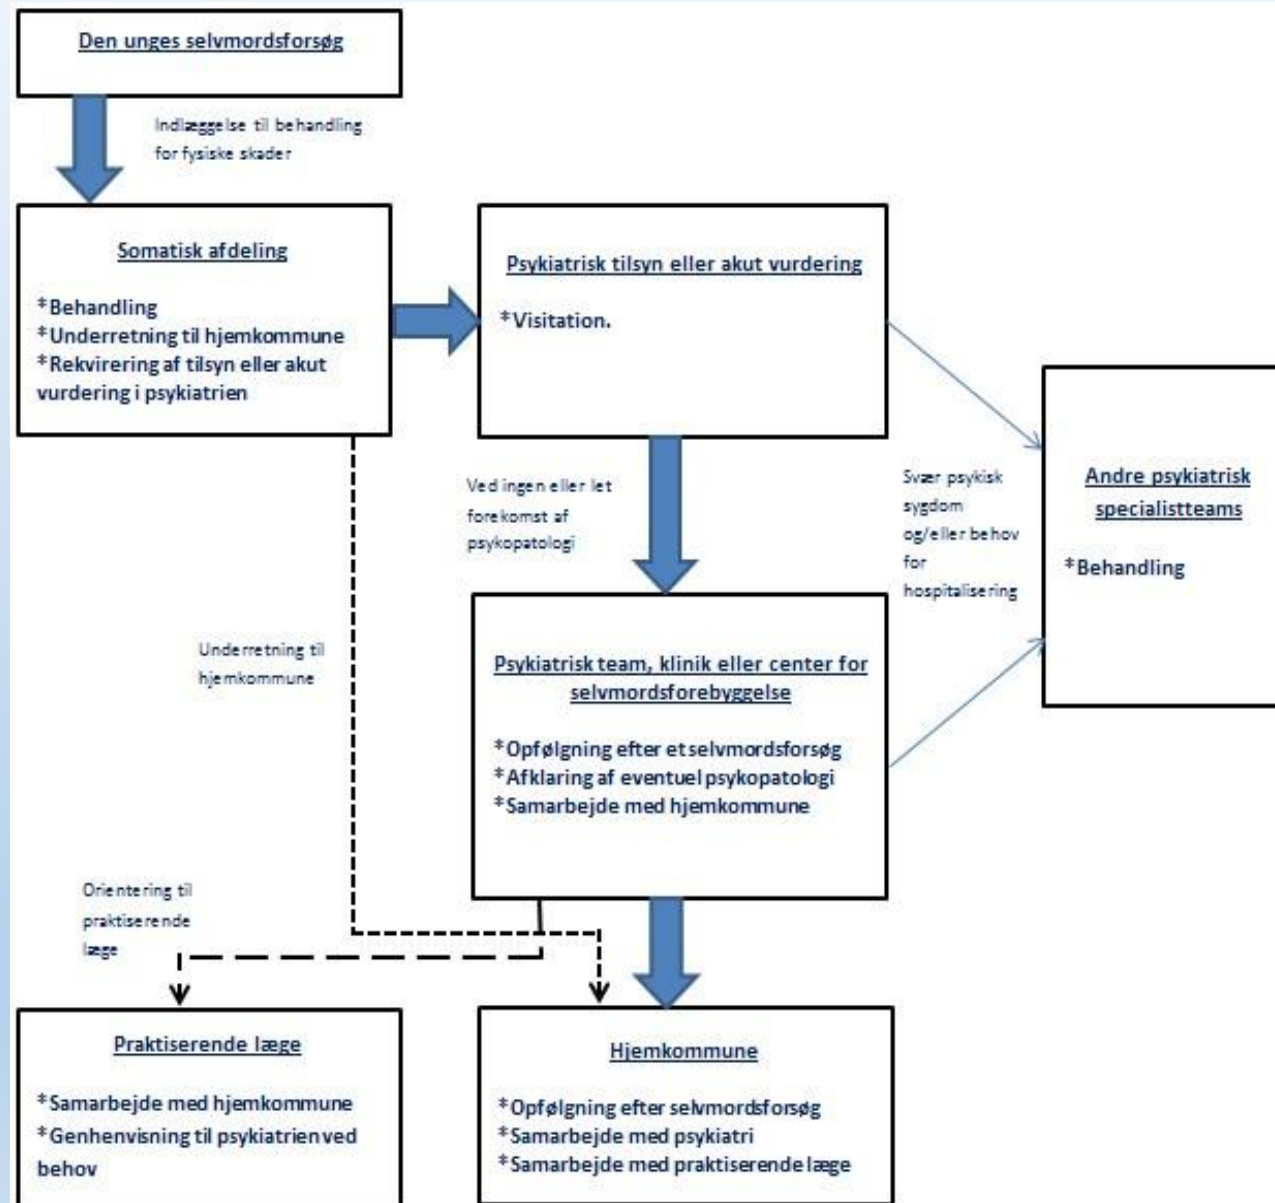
Den unges selvmordsforsøg

Indlæggelse til behandling for fysiske skader

Somatisk afdeling

*Behandling
*Underretning til hjemkommune
*Rekvirering af tilsyn eller akut vurdering i psykiatrien

Psykiatrisk tilsyn eller akut vurdering

*Visitation.

Ved ingen eller let forekomst af psykopatologi

Svær psykisk sygdom og/eller behov for hospitalisering

Andre psykiatrisk specialistteams

*Behandling

Underretning til hjemkommune

Psykiatrisk team, klinik eller center for selvmordsforebyggelse

*Opfølgning efter et selvmordsforsøg
*Afklaring af eventuel psykopatologi
*Samarbejde med hjemkommune

Orientering til praktiserende læge

Praktiserende læge

*Samarbejde med hjemkommune
*Genhenvisning til psykiatrien ved behov

Hjemkommune

*Opfølgning efter selvmordsforsøg
*Samarbejde med psykiatri
*Samarbejde med praktiserende læge